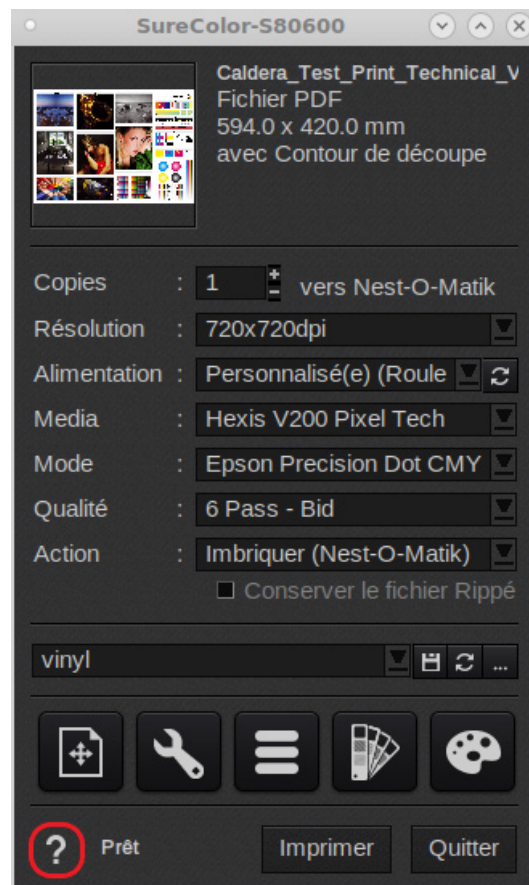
SureColor-S80600

Caldera_Test_Print_Technical_V
Fichier PDF
594.0 x 420.0 mm
avec Contour de découpe

Copies : 1 vers Nest-O-Matik
Résolution : 720x720dpi
Alimentation : Personnalisé(e) (Roule
Media : Hexis V200 Pixel Tech
Mode : Epson Precision Dot CMY
Qualité : 6 Pass - Bid
Action : Imbriquer (Nest-O-Matik)
Conserver le fichier Rippé

vinyl
...

?
Prêt
Imprimer
Quitter